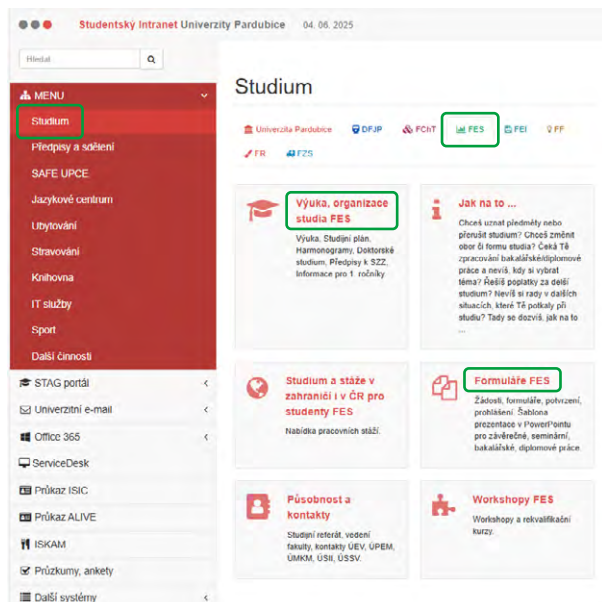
Studentský Intranet Univerzity Pardubice 04. 06. 2025

Hledat

MENU
Studium
Předpisy a sdělení
SAFE UPCE
Jazykové centrum
Ubytování
Stravování
Knihovna
IT služby
Sport
Další činnosti
STAG portál
Univerzitní e-mail
Office 365
ServiceDesk
Průkaz ISIC
Průkaz ALIVE
ISKAM
Průzkumy, ankety
Další systémy

Studium

Univerzita Pardubice DFJP FChT FES FEI FF FR FZS

Výuka, organizace studia FES
Výuka, Studijní plán, Harmonogramy, Doktorské studium, Předpisy k SZZ, Informace pro 1. ročníky

Jak na to ...
Chceš uznat předměty nebo přerušit studium? Chceš změnit obor či formu studia? Čeká Tě zpracování bakalářské/diplomové práce a nevíš, kdy si vybrat téma? Řešíš poplatky za delší studium? Nevíš si rady v dalších situacích, které Tě potkaly při studiu? Tady se dozvíš, jak na to ...

Studium a stáže v zahraničí i v ČR pro studenty FES
Nabídka pracovních stáží.

Formuláře FES
Žádosti, formuláře, potvrzení, prohlášení, Šablona prezentace v PowerPointu pro závěrečné, seminární, bakalářské, diplomové práce

Působnost a kontakty
Studijní referát, vedení fakulty, kontakty ÚEV, ÚPEM, ÚMKM, ÚSII, ÚSSV.

Workshopy FES
Workshopy a rekvalifikační kurzy.